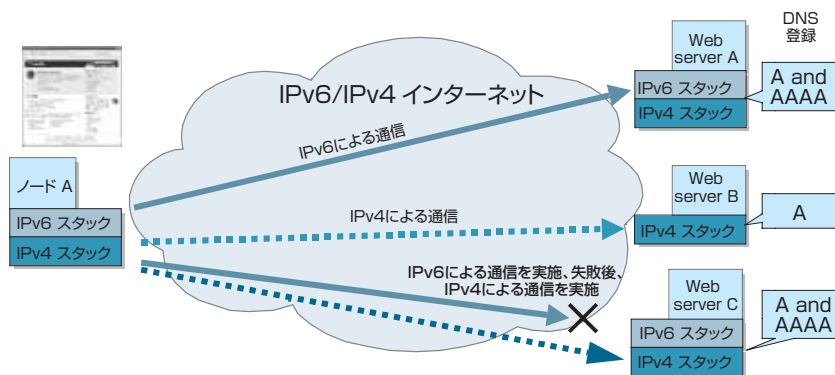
DNS
登録

Web server A
IPv6 スタック
IPv4 スタック
A and AAAA

IPv6/IPv4 インターネット

IPv6による通信

ノード A
IPv6 スタック
IPv4 スタック

IPv4による通信

Web server B
IPv4 スタック
A

IPv6による通信を実施、失敗後、
IPv4による通信を実施

Web server C
IPv6 スタック
IPv4 スタック
A and AAAA